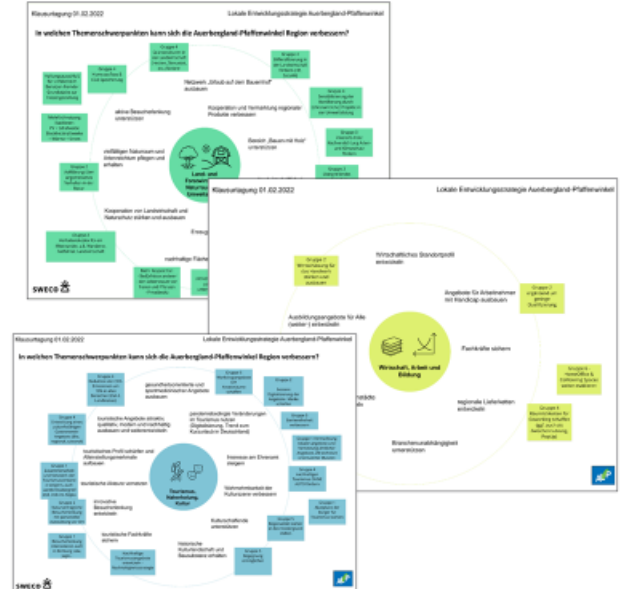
Klausurtagung 01.02.2022

Lokale Entwicklungsstrategie Auerbergland-Pfaffenwinkel

In welchen Themenschwerpunkten kann sich die Auerbergland-Pfaffenwinkel Region verbessern?

Netzwerk „Urlaub auf dem Bauernhof" ausbauen

Kooperation und Vermarktung regionaler Produkte verbessern

Bereich „Bauen mit Holz" unterstützen

aktive Besucherlenkung unterstützen

vielfältigen Naturraum und Ökosystem pflegen und erhalten

Land- und Forstwirtschaft, Naturschutz, Umwelt

Kooperation von Landwirtschaft und Naturschutz stärken und ausbauen

SWECO

Klausurtagung 01.02.2022

Lokale Entwicklungsstrategie Auerbergland-Pfaffenwinkel

Wirtschaftliches Standortprofil entwickeln

Angebote für Arbeitnehmer mit Handicap ausbauen

Ausbildungsangebote für Alle (weiter-) entwickeln

Wirtschaft, Arbeit und Bildung

Fachkräfte sichern

regionale Lieferketten entwickeln

Branchenunabhängigkeit unterstützen

Klausurtagung 01.02.2022

Lokale Entwicklungsstrategie Auerbergland-Pfaffenwinkel

In welchen Themenschwerpunkten kann sich die Auerbergland-Pfaffenwinkel Region verbessern?

gesundheitsorientierte und gesundheitsfördernde Angebote ausbauen

touristische Angebote attraktiv, qualitativ, modern und nachhaltig ausbauen und weiterentwickeln

pandemiebedingte Veränderungen im Tourismus nutzen (Digitalisierung, Trend zum Kurzurlaub in Deutschland)

touristisches Profil schärfen und Alleinstellungsmerkmale aufbauen

Interesse am Ehrenamt steigern

touristische Akteure vernetzen

Tourismus, Naherholung, Kultur

Wahrnehmbarkeit der Kulturszene verbessern

innovative Besucherlenkung entwickeln

Kulturschaffende unterstützen

touristische Fachkräfte sichern

historische Kulturlandschaft und Baukulturerbe erhalten

SWECO